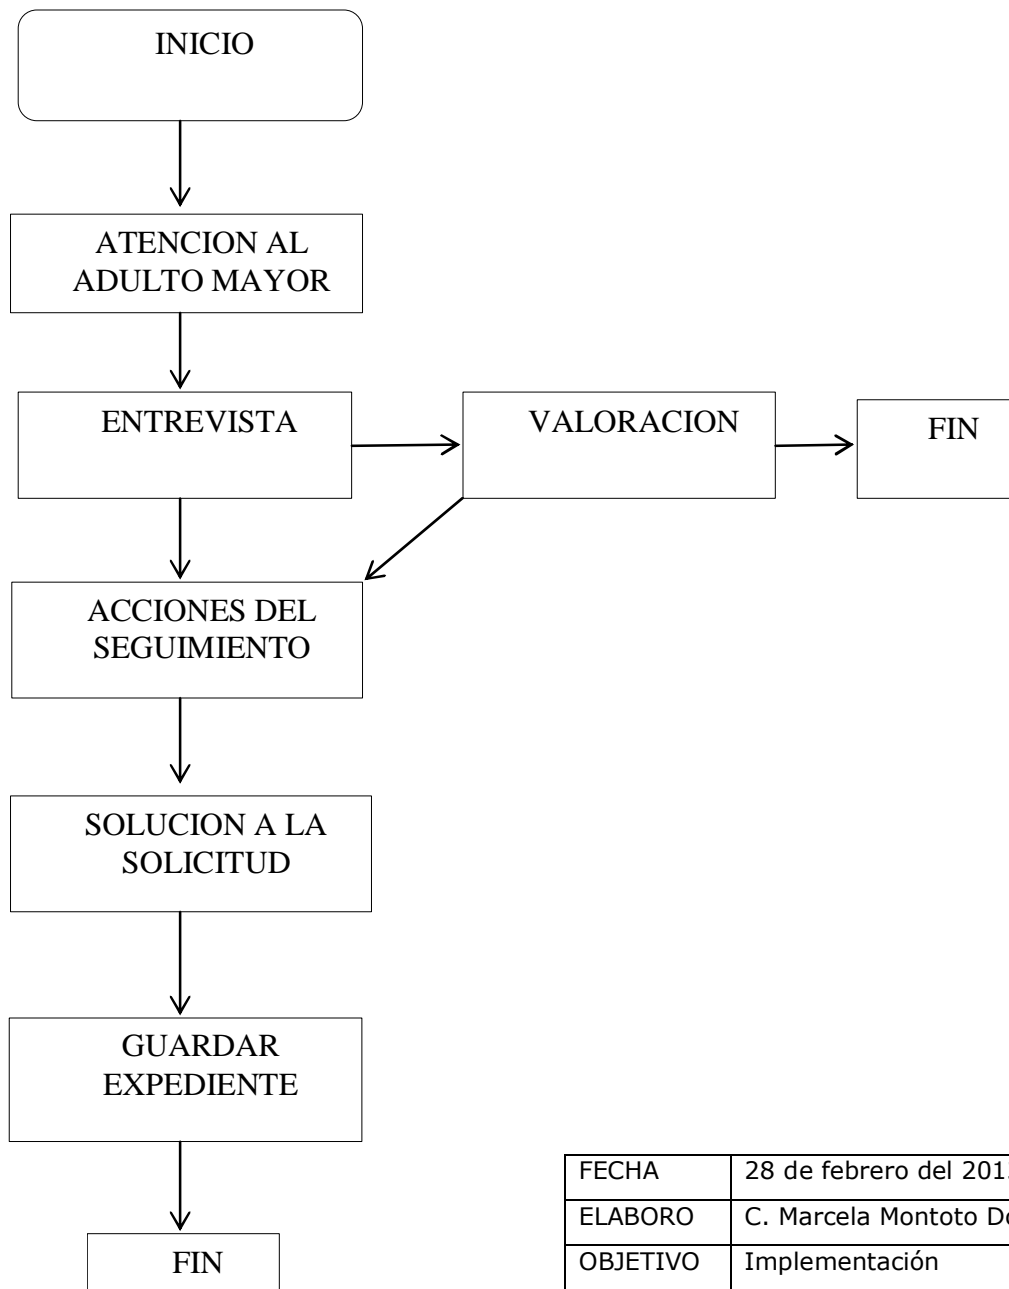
INICIO

ATENCION AL ADULTO MAYOR

ENTREVISTA

VALORACION

FIN

ACCIONES DEL SEGUIMIENTO

SOLUCION A LA SOLICITUD

GUARDAR EXPEDIENTE

FIN

| FECHA | 28 de febrero del 201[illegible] |
|---|---|
| ELABORO | C. Marcela Montoto D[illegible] |
| OBJETIVO | Implementación |